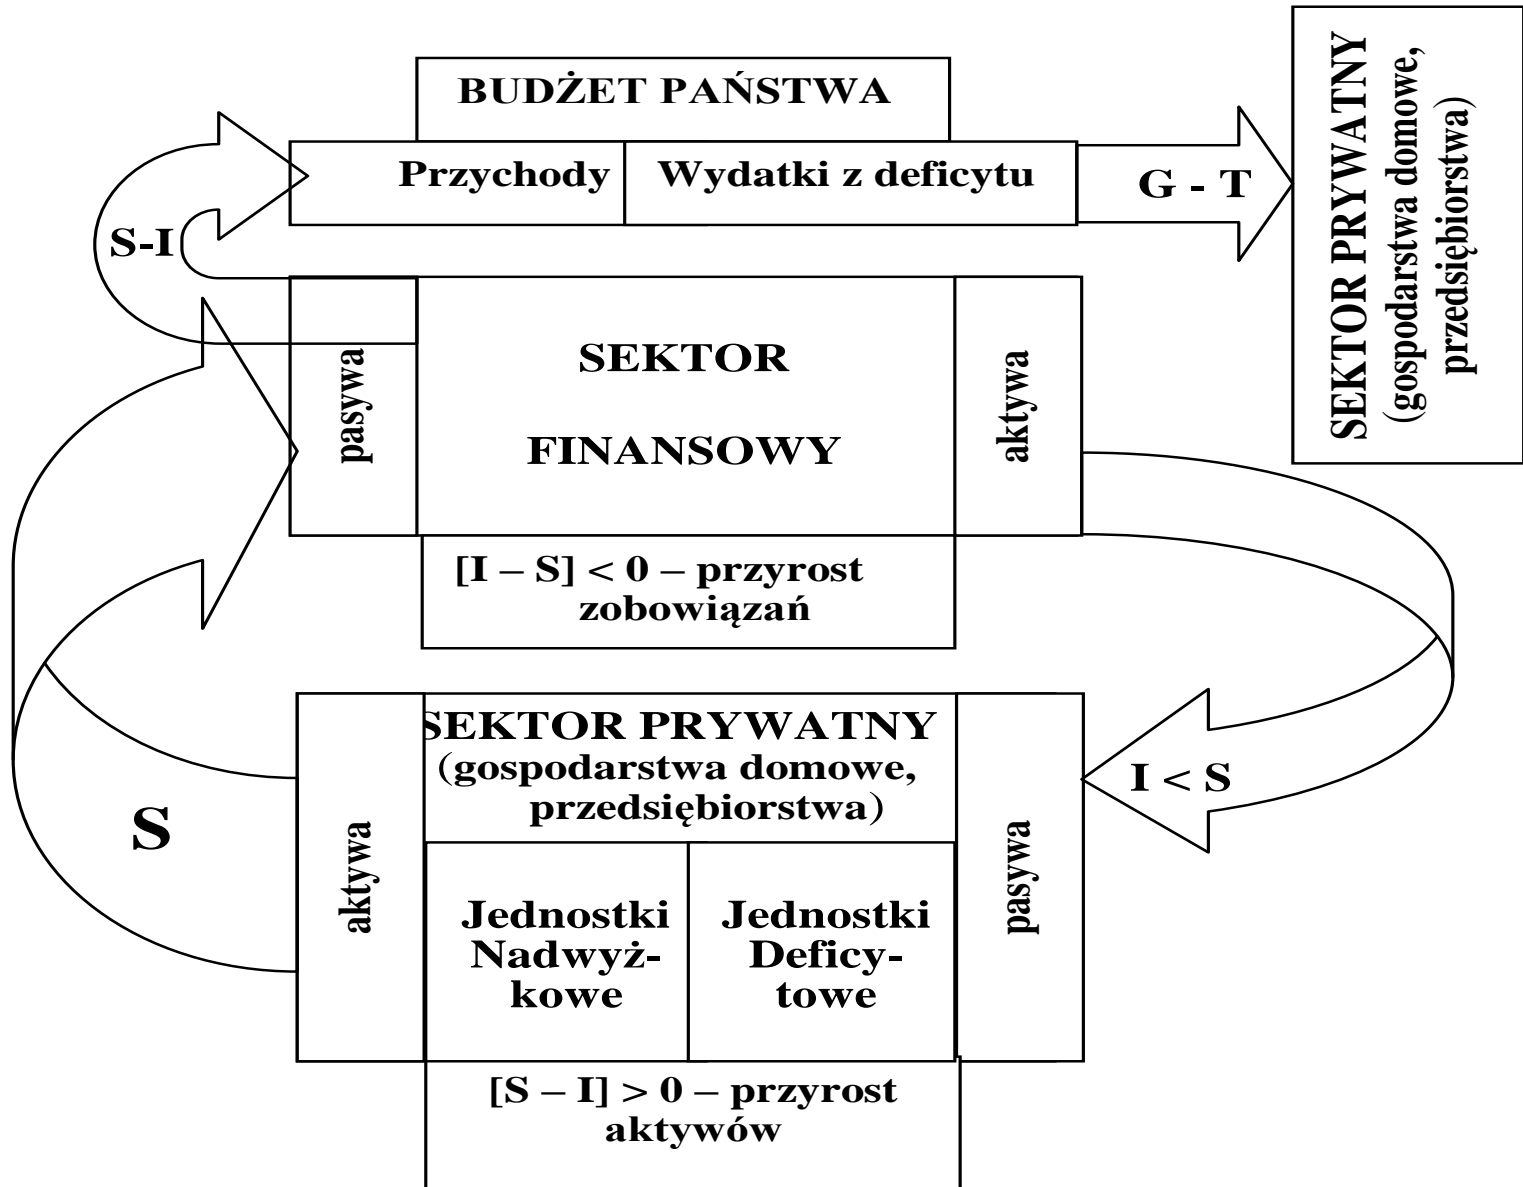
BUDŻET PAŃSTWA

Przychody

Wydatki z deficytu

G - T

SEKTOR PRYWATNY (gospodarstwa domowe, przedsiębiorstwa)

S-I

pasywa

SEKTOR

FINANSOWY

aktywa

[I – S] < 0 – przyrost zobowiązań

SEKTOR PRYWATNY (gospodarstwa domowe, przedsiębiorstwa)

I < S

S

aktywa

Jednostki Nadwyżkowe

Jednostki Deficytowe

pasywa

[S – I] > 0 – przyrost aktywów